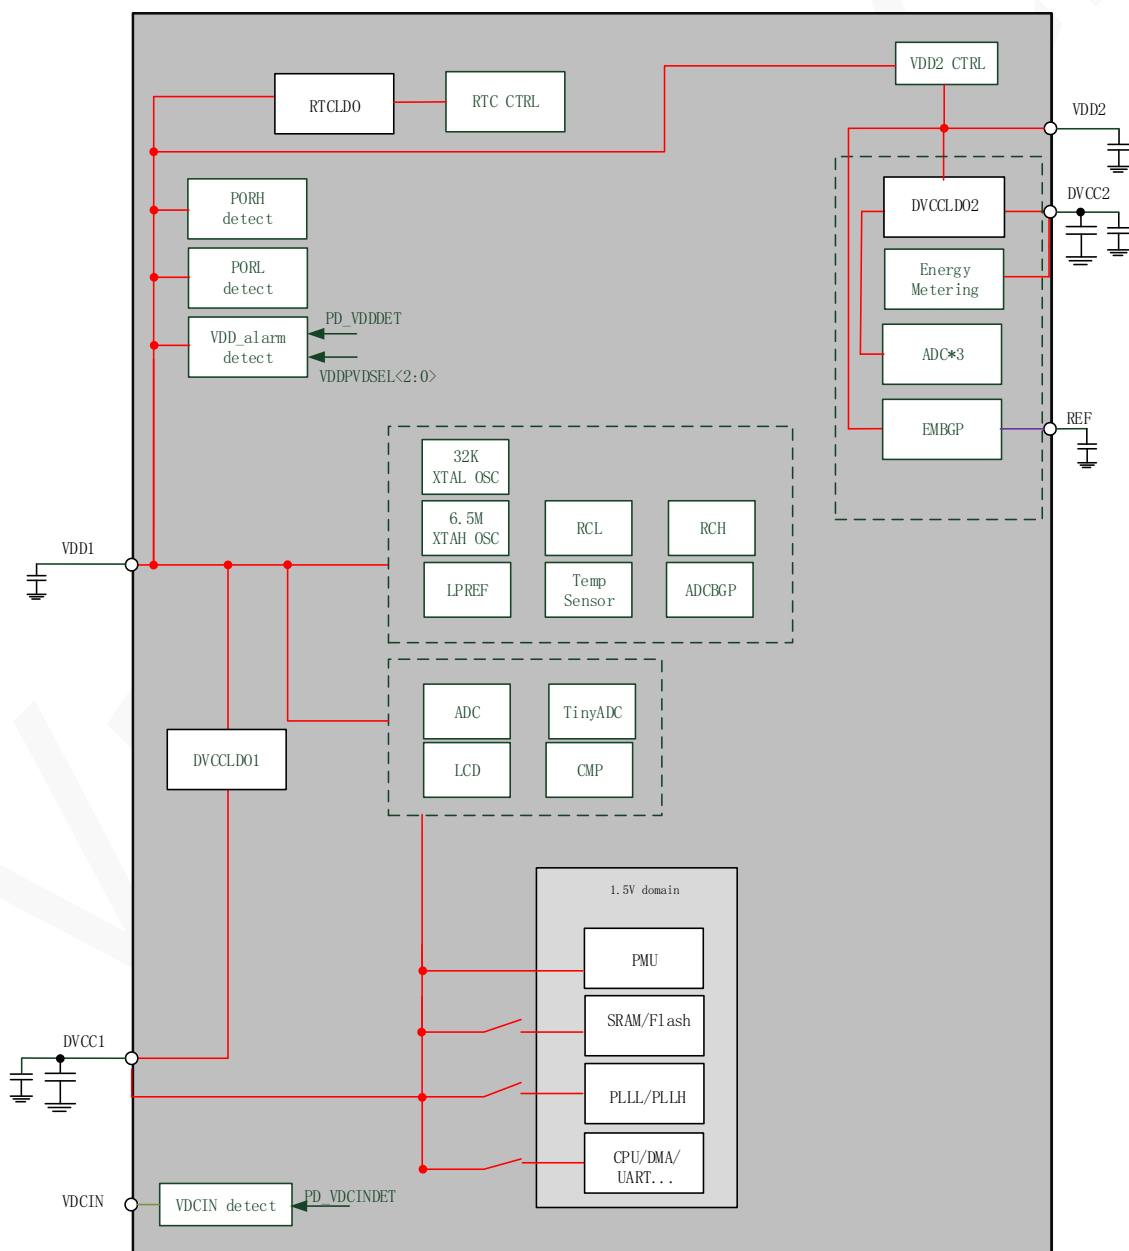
RTCLDO

RTC CTRL

VDD2 CTRL

VDD2

DVCCLDO2

DVCC2

Energy Metering

ADC*3

EMBGP

REF

PORH detect

PORL detect

VDD_alarm detect

PD_VDDDET

VDDPVDSEL<2:0>

32K XTAL OSC

6.5M XTAH OSC

RCL

RCH

LPREF

Temp Sensor

ADCBGP

VDD1

ADC

TinyADC

LCD

CMP

DVCCLDO1

1.5V domain

PMU

SRAM/Flash

PLLL/PLLH

CPU/DMA/ UART...

DVCC1

VDCIN

VDCIN detect

PD_VDCINDET